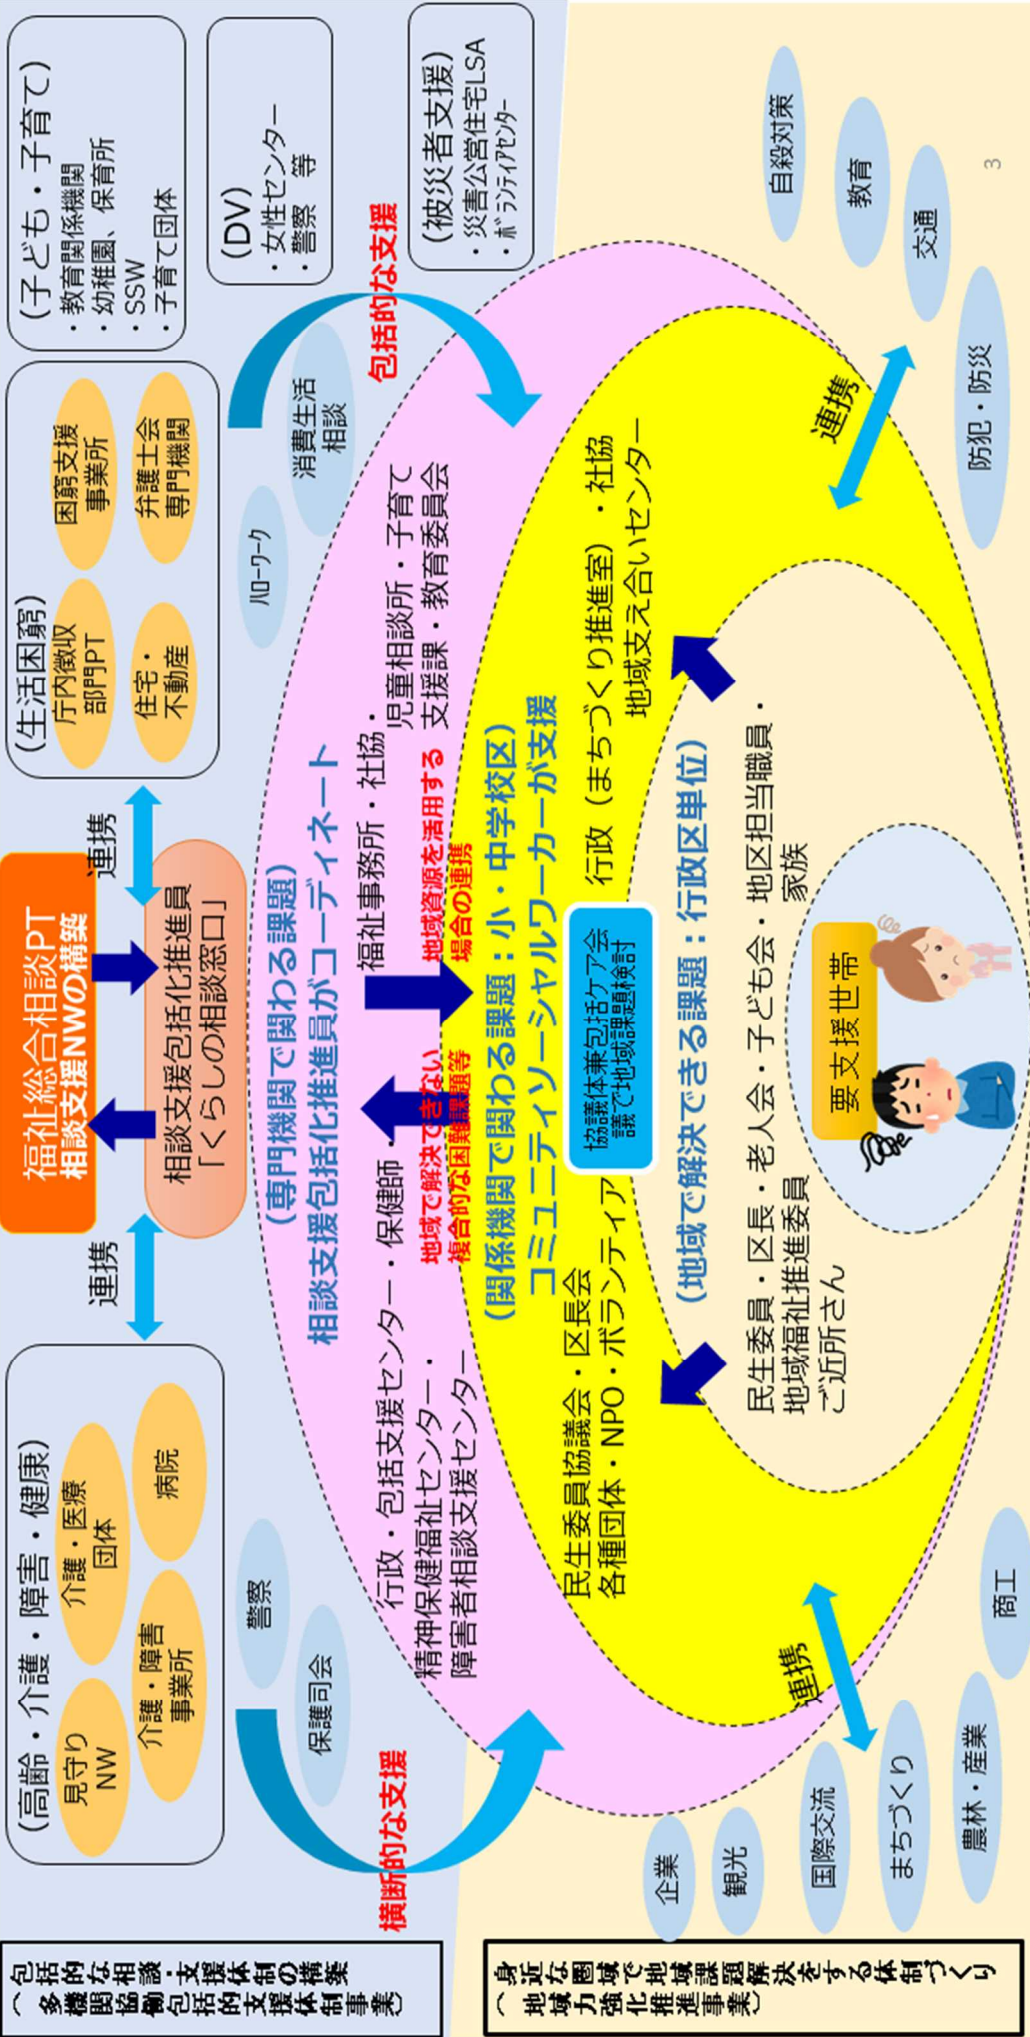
包括的な相談・支援体制の構築
（多機関協働包括的支援体制構築事業）

身近な圏域で地域課題を解決する体制づくり
（地域力強化推進事業）

（高齢・介護・障害・健康）
見守りNW
介護・障害事業所
介護・医療団体
病院
警察
保護司会

連携

福祉総合相談PT
相談支援NWの構築

相談支援包括化推進員
「くらしの相談窓口」

連携

（生活困窮）
庁内徴収部門PT
困窮支援事業所
住宅・不動産
弁護士会専門機関

（子ども・子育て）
・教育関係機関
・幼稚園、保育所
・SSW
・子育て団体

（DV）
・女性センター
・警察 等

（被災者支援）
・災害公営住宅LSA
・ボランティアセンター

ハローワーク
消費生活相談

包括的な支援
横断的な支援

（専門機関で関わる課題）
相談支援包括化推進員がコーディネート
行政・包括支援センター・保健師・福祉事務所・社協・児童相談所・子育て支援課・教育委員会
精神保健福祉センター・
障害者相談支援センター

地域で解決できない複合的な困難課題等
地域資源を活用する場合の連携

（関係機関で関わる課題：小・中学校区）
コミュニティソーシャルワーカーが支援
民生委員協議会・区長会
各種団体・NPO・ボランティア
行政（まちづくり推進室）・社協
地域支え合いセンター

協議体兼包括ケア会議で地域課題検討

（地域で解決できる課題：行政区単位）
民生委員・区長・老人会・子ども会・地区担当職員・
地域福祉推進委員
ご近所さん
家族

要支援世帯

連携
連携

自殺対策
教育
交通
防犯・防災
商工
農林・産業
まちづくり
国際交流
観光
企業

3